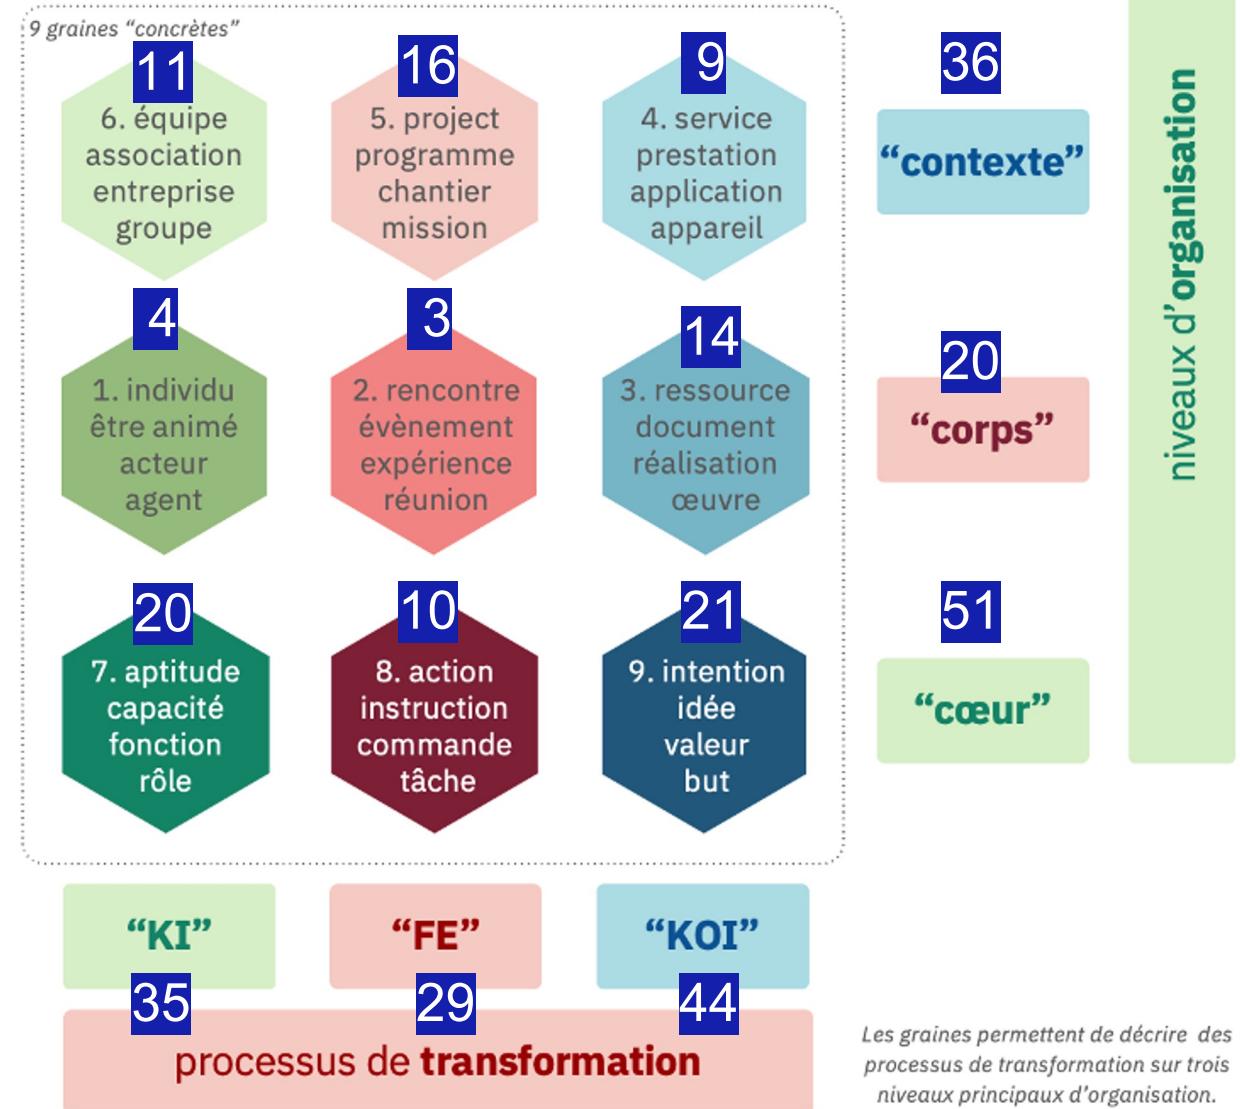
9 graines "concrètes"

11
6. équipe
association
entreprise
groupe

16
5. project
programme
chantier
mission

9
4. service
prestation
application
appareil

36
"contexte"

4
1. individu
être animé
acteur
agent

3
2. rencontre
évènement
expérience
réunion

14
3. ressource
document
réalisation
œuvre

20
"corps"

20
7. aptitude
capacité
fonction
rôle

10
8. action
instruction
commande
tâche

21
9. intention
idée
valeur
but

51
"cœur"

niveaux d'organisation

"KI"
35

"FE"
29

"KOI"
44

processus de transformation

Les graines permettent de décrire des processus de transformation sur trois niveaux principaux d'organisation.